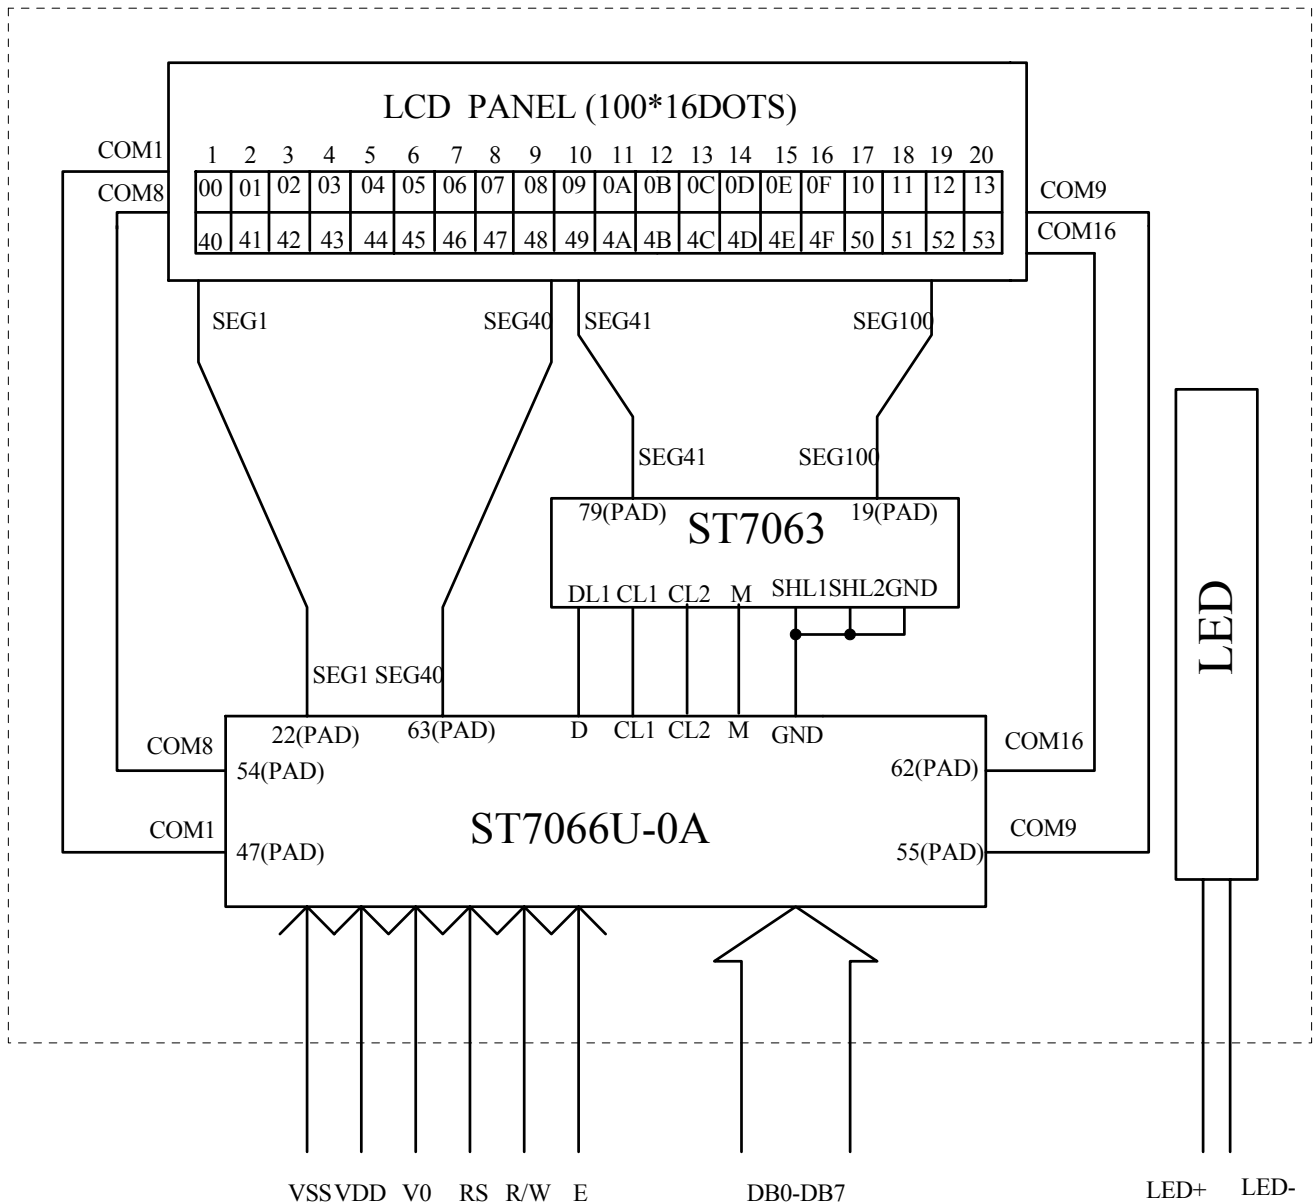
LCD PANEL (100*16DOTS)

COM1
COM8

| 1 | 2 | 3 | 4 | 5 | 6 | 7 | 8 | 9 | 10 | 11 | 12 | 13 | 14 | 15 | 16 | 17 | 18 | 19 | 20 |
|---|---|---|---|---|---|---|---|---|---|---|---|---|---|---|---|---|---|---|---|
| 00 | 01 | 02 | 03 | 04 | 05 | 06 | 07 | 08 | 09 | 0A | 0B | 0C | 0D | 0E | 0F | 10 | 11 | 12 | 13 |
| 40 | 41 | 42 | 43 | 44 | 45 | 46 | 47 | 48 | 49 | 4A | 4B | 4C | 4D | 4E | 4F | 50 | 51 | 52 | 53 |

COM9
COM16

SEG1 SEG40 SEG41 SEG100

SEG41 SEG100

79(PAD) ST7063 19(PAD)

DL1 CL1 CL2 M SHL1SHL2GND

LED

SEG1 SEG40

COM8 22(PAD) 63(PAD) D CL1 CL2 M GND COM16

54(PAD) 62(PAD)

COM1 ST7066U-0A COM9

47(PAD) 55(PAD)

VSS VDD V0 RS R/W E DB0-DB7 LED+ LED-